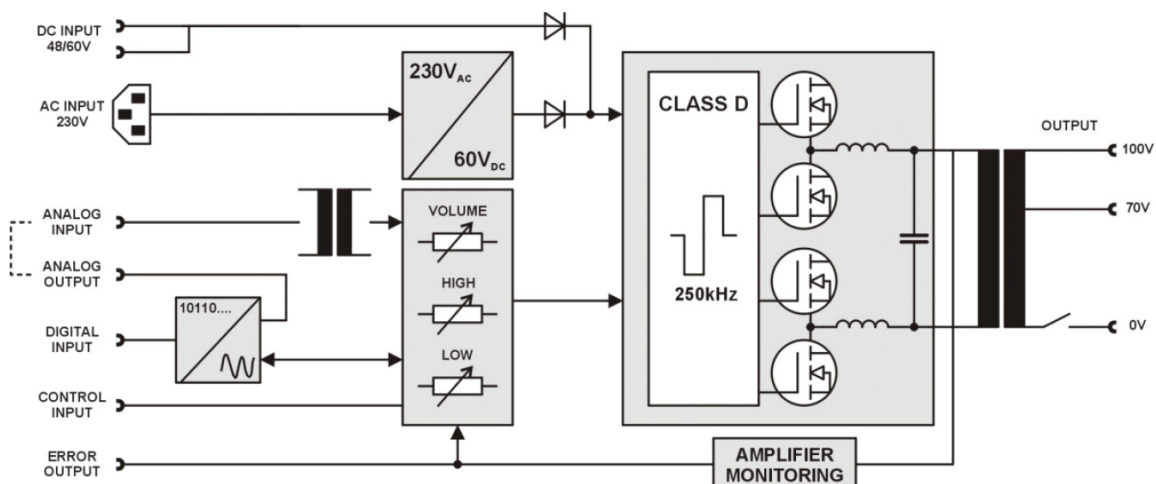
DC INPUT 48/60V

AC INPUT 230V

$230V_{AC}$

$60V_{DC}$

CLASS D

250kHz

OUTPUT

100V

70V

0V

ANALOG INPUT

ANALOG OUTPUT

VOLUME

HIGH

LOW

10110....

DIGITAL INPUT

CONTROL INPUT

ERROR OUTPUT

AMPLIFIER MONITORING